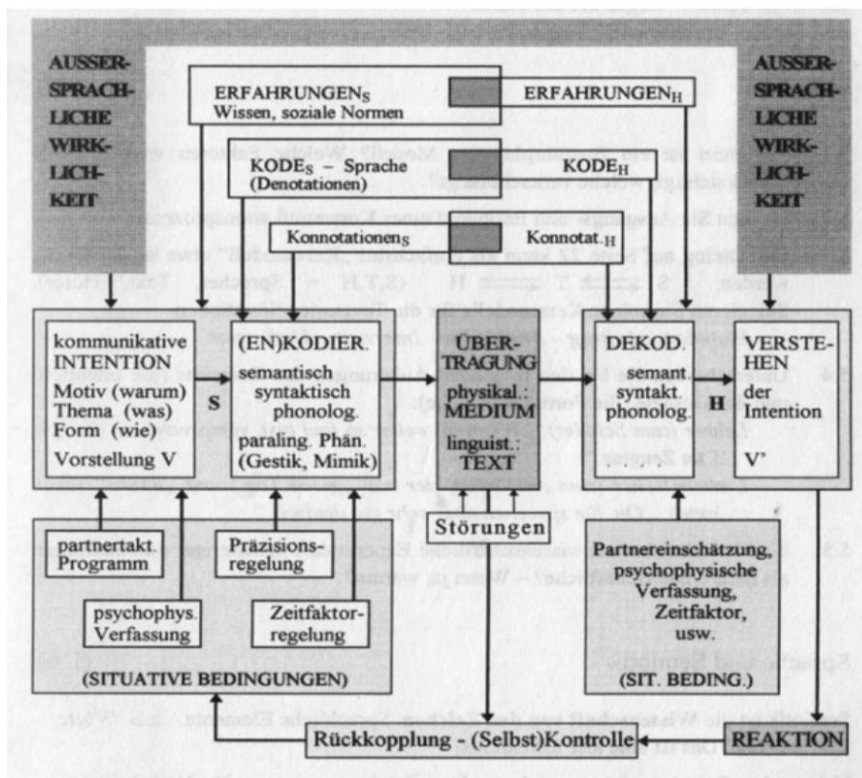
AUSSER-SPRACH-LICHE WIRK-LICH-KEIT

ERFAHRUNGEN$_S$ Wissen, soziale Normen

ERFAHRUNGEN$_H$

AUSSER-SPRACH-LICHE WIRK-LICH-KEIT

KODE$_S$ – Sprache (Denotationen)

KODE$_H$

Konnotationen$_S$

Konnotat.$_H$

kommunikative INTENTION
Motiv (warum)
Thema (was)
Form (wie)
Vorstellung V

S

(EN)KODIER.
semantisch
syntaktisch
phonolog.
paraling. Phän.
(Gestik, Mimik)

ÜBER-TRAGUNG
physikal.: MEDIUM
linguist.: TEXT

DEKOD.
semant
syntakt.
phonolog.

H

VERSTE-HEN
der Intention
V'

Störungen

partnertakt. Programm

Präzisions-regelung

psychophys. Verfassung

Zeitfaktor-regelung

(SITUATIVE BEDINGUNGEN)

Partnereinschätzung, psychophysische Verfassung, Zeitfaktor, usw.

(SIT. BEDING.)

Rückkopplung - (Selbst)Kontrolle

REAKTION